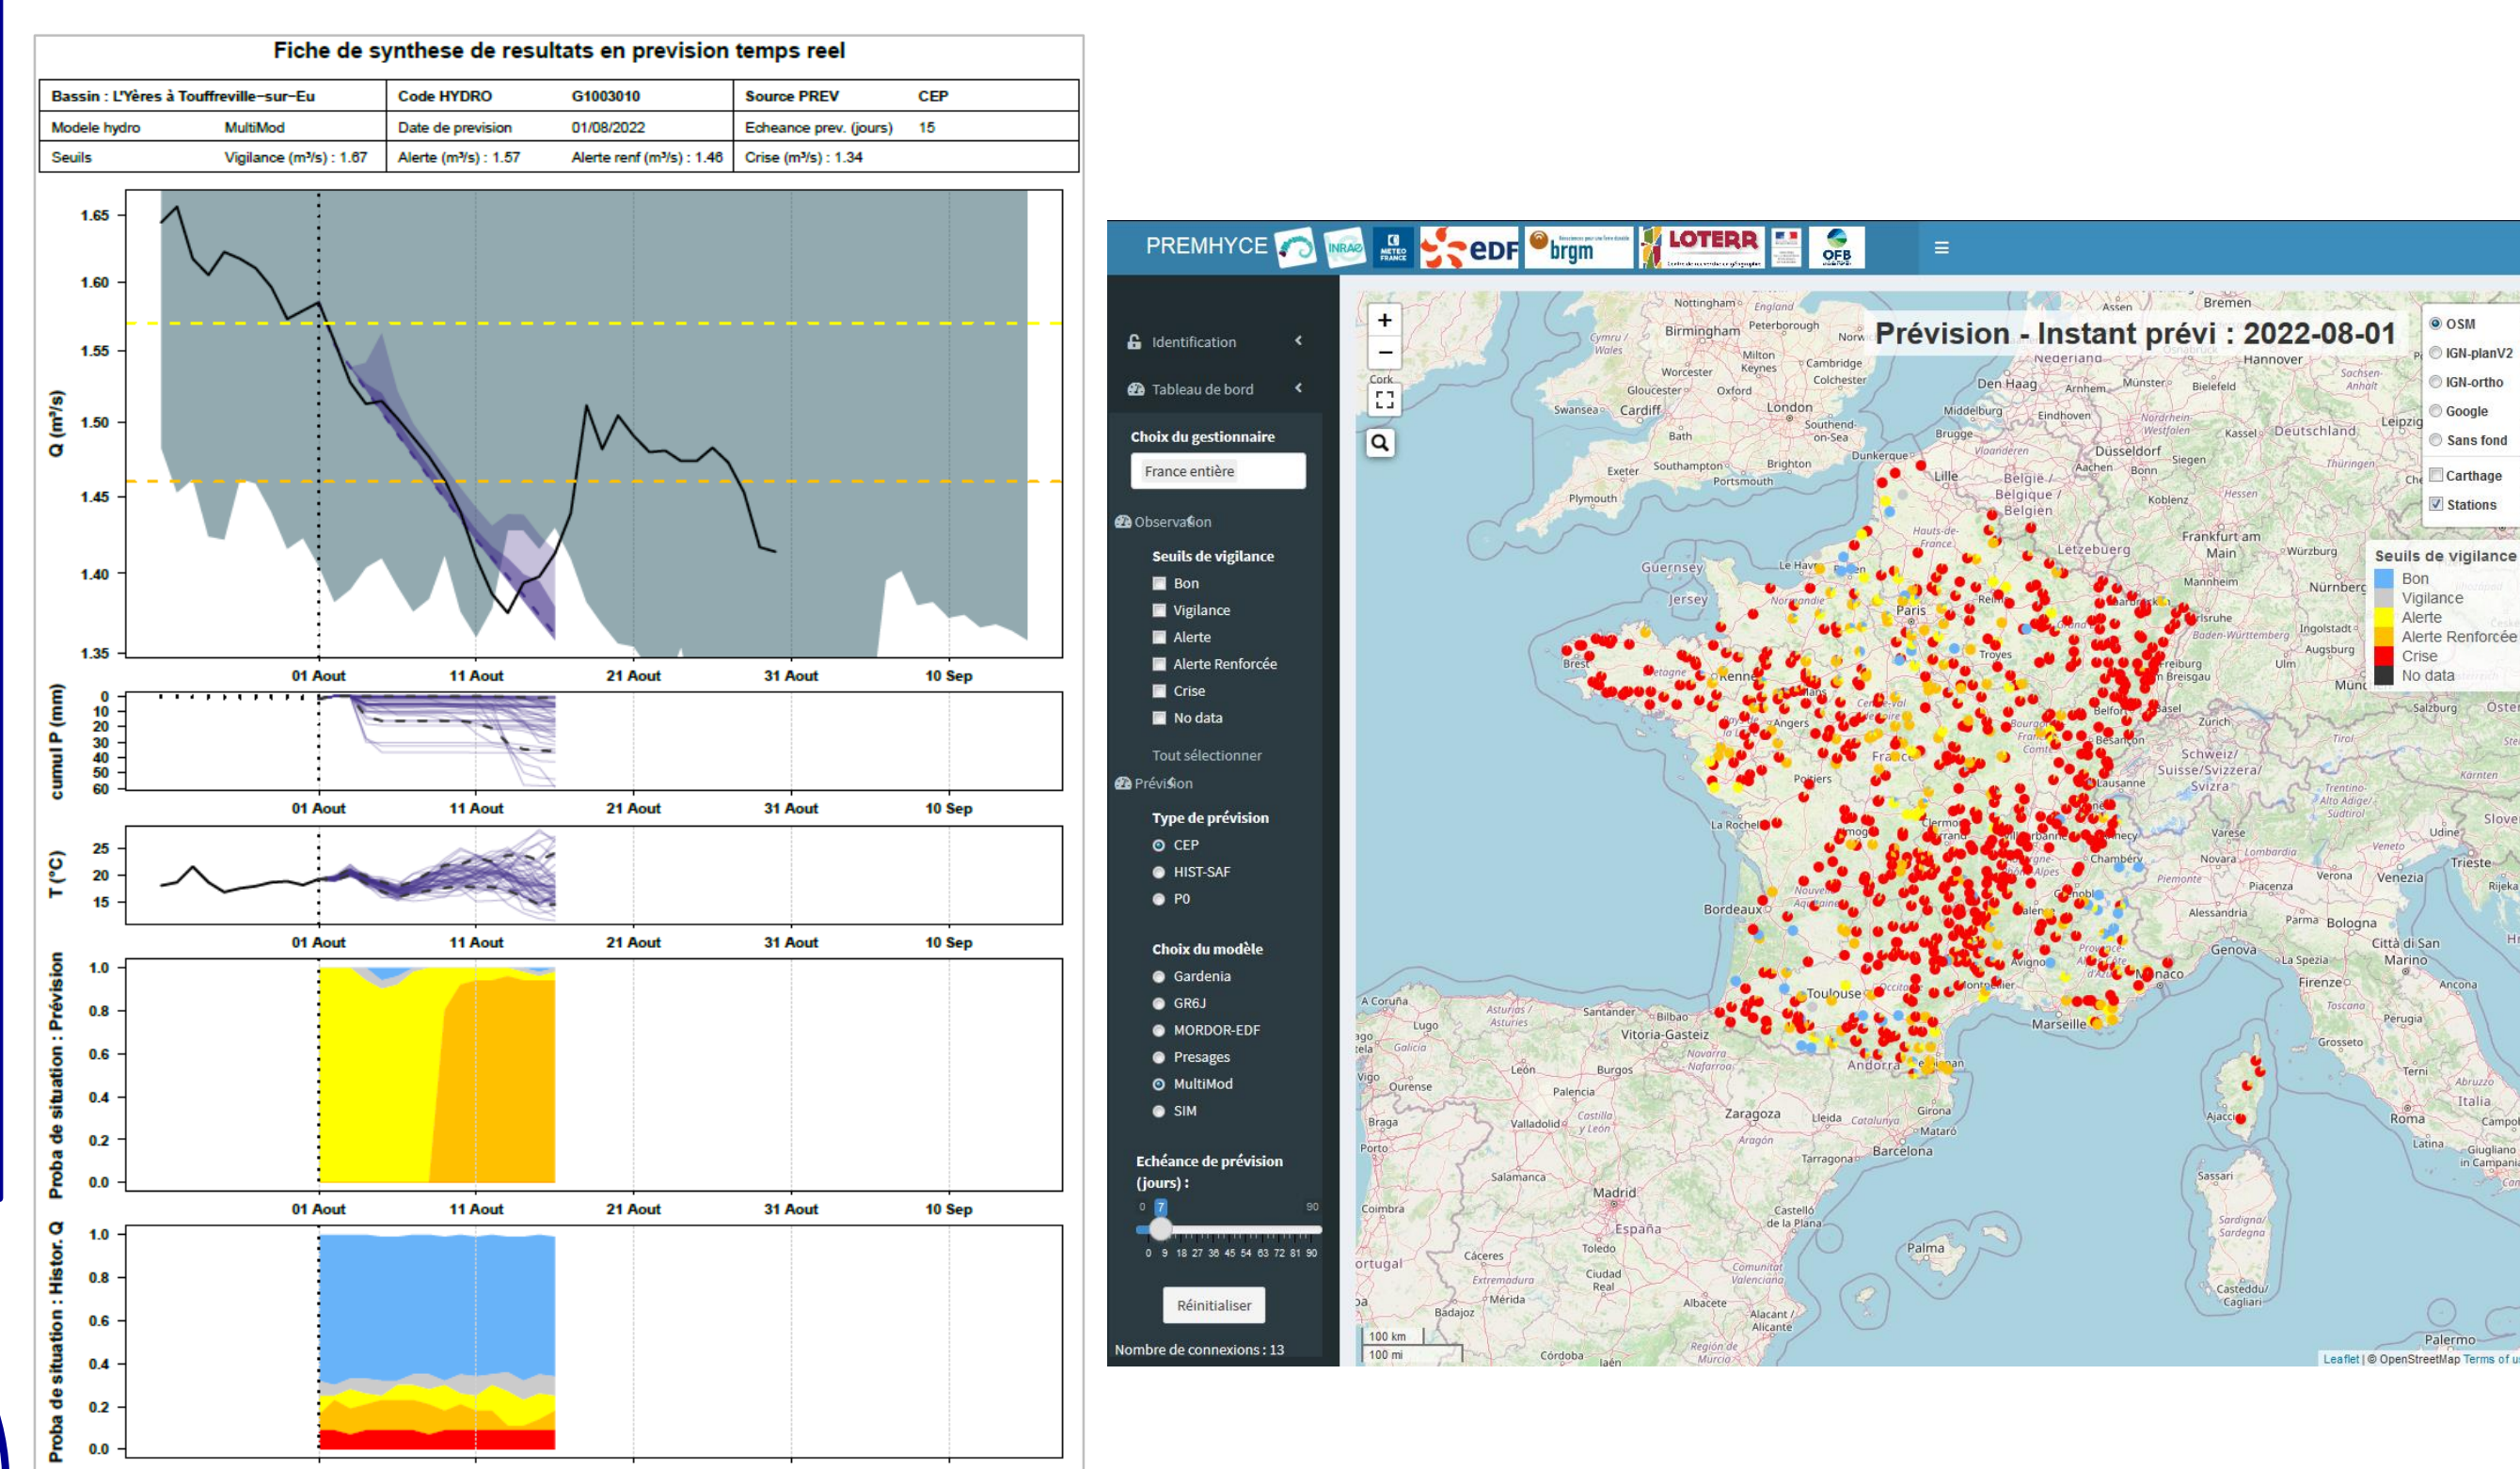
Fiche de synthese de resultats en prevision temps reel

| Bassin : L'Yères à Touffreville-sur-Eu | | Code HYDRO | G1003010 | Source PREV | CEP |
|---|---|---|---|---|---|
| Modele hydro | MultiMod | Date de prevision | 01/08/2022 | Echeance prev. (jours) | 15 |
| Seuils | Vigilance (m³/s) : 1.67 | Alerte (m³/s) : 1.57 | Alerte renf (m³/s) : 1.46 | Crise (m³/s) : 1.34 | |

Q (m³/s)
1.65
1.60
1.55
1.50
1.45
1.40
1.35
01 Aout 11 Aout 21 Aout 31 Aout 10 Sep

cumul P (mm)
0 10 20 30 40 50 60
01 Aout 11 Aout 21 Aout 31 Aout 10 Sep

T (°C)
25 20 15
01 Aout 11 Aout 21 Aout 31 Aout 10 Sep

Proba de situation : Prévision
1.0 0.8 0.6 0.4 0.2 0.0
01 Aout 11 Aout 21 Aout 31 Aout 10 Sep

Proba de situation : Histor. Q
1.0 0.8 0.6 0.4 0.2 0.0

PREMHYCE INRAE METEO FRANCE eDF brgm LOTERR OFB ≡

Identification
Tableau de bord
Choix du gestionnaire
France entière
Observation
Seuils de vigilance
Bon
Vigilance
Alerte
Alerte Renforcée
Crise
No data
Tout sélectionner
Prévision
Type de prévision
CEP
HIST-SAF
P0
Choix du modèle
Gardenia
GR6J
MORDOR-EDF
Presages
MultiMod
SIM
Echéance de prévision (jours) :
0 7 90
0 9 18 27 36 45 54 63 72 81 90
Réinitialiser
Nombre de connexions : 13

Prévision - Instant prévi : 2022-08-01

OSM
IGN-planV2
IGN-ortho
Google
Sans fond
Carthage
Stations

Seuils de vigilance
Bon
Vigilance
Alerte
Alerte Renforcée
Crise
No data

100 km
100 mi
Leaflet | © OpenStreetMap Terms of u